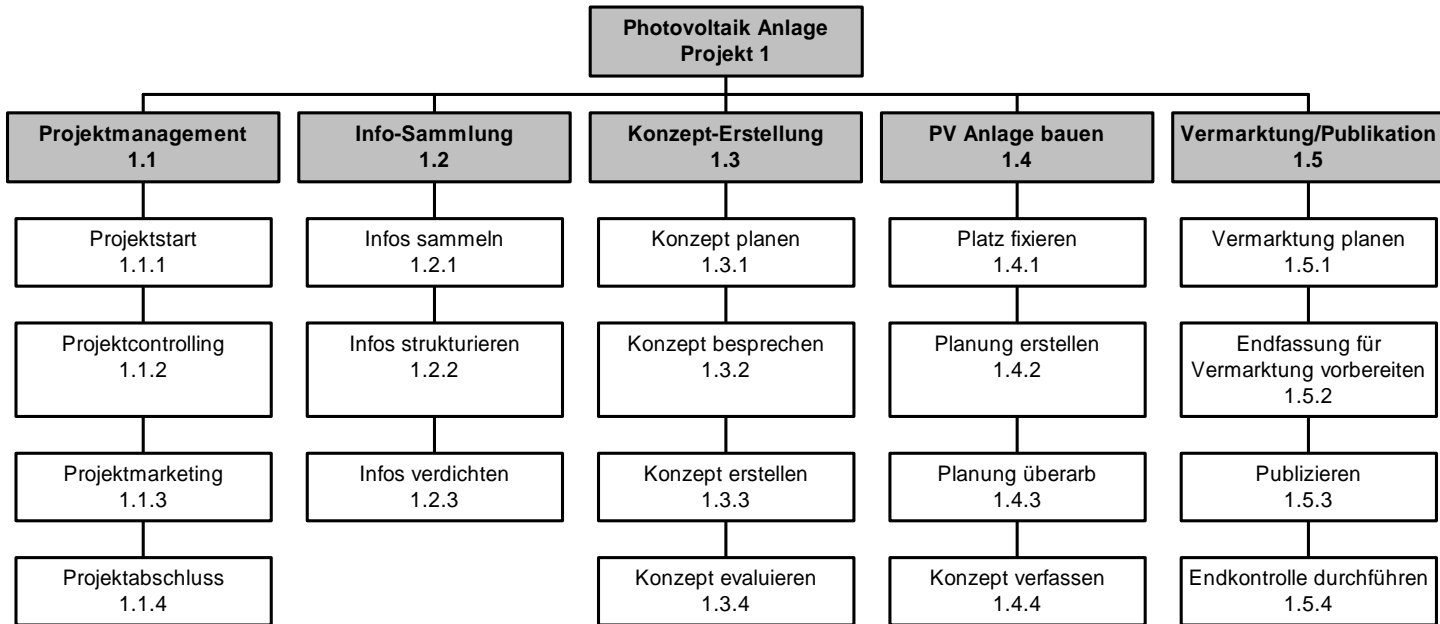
Photovoltaik Anlage
Projekt 1

Projektmanagement
1.1

Projektstart
1.1.1

Projektcontrolling
1.1.2

Projektmarketing
1.1.3

Projektabschluss
1.1.4

Info-Sammlung
1.2

Infos sammeln
1.2.1

Infos strukturieren
1.2.2

Infos verdichten
1.2.3

Konzept-Erstellung
1.3

Konzept planen
1.3.1

Konzept besprechen
1.3.2

Konzept erstellen
1.3.3

Konzept evaluieren
1.3.4

PV Anlage bauen
1.4

Platz fixieren
1.4.1

Planung erstellen
1.4.2

Planung überarb
1.4.3

Konzept verfassen
1.4.4

Vermarktung/Publikation
1.5

Vermarktung planen
1.5.1

Endfassung für Vermarktung vorbereiten
1.5.2

Publizieren
1.5.3

Endkontrolle durchführen
1.5.4